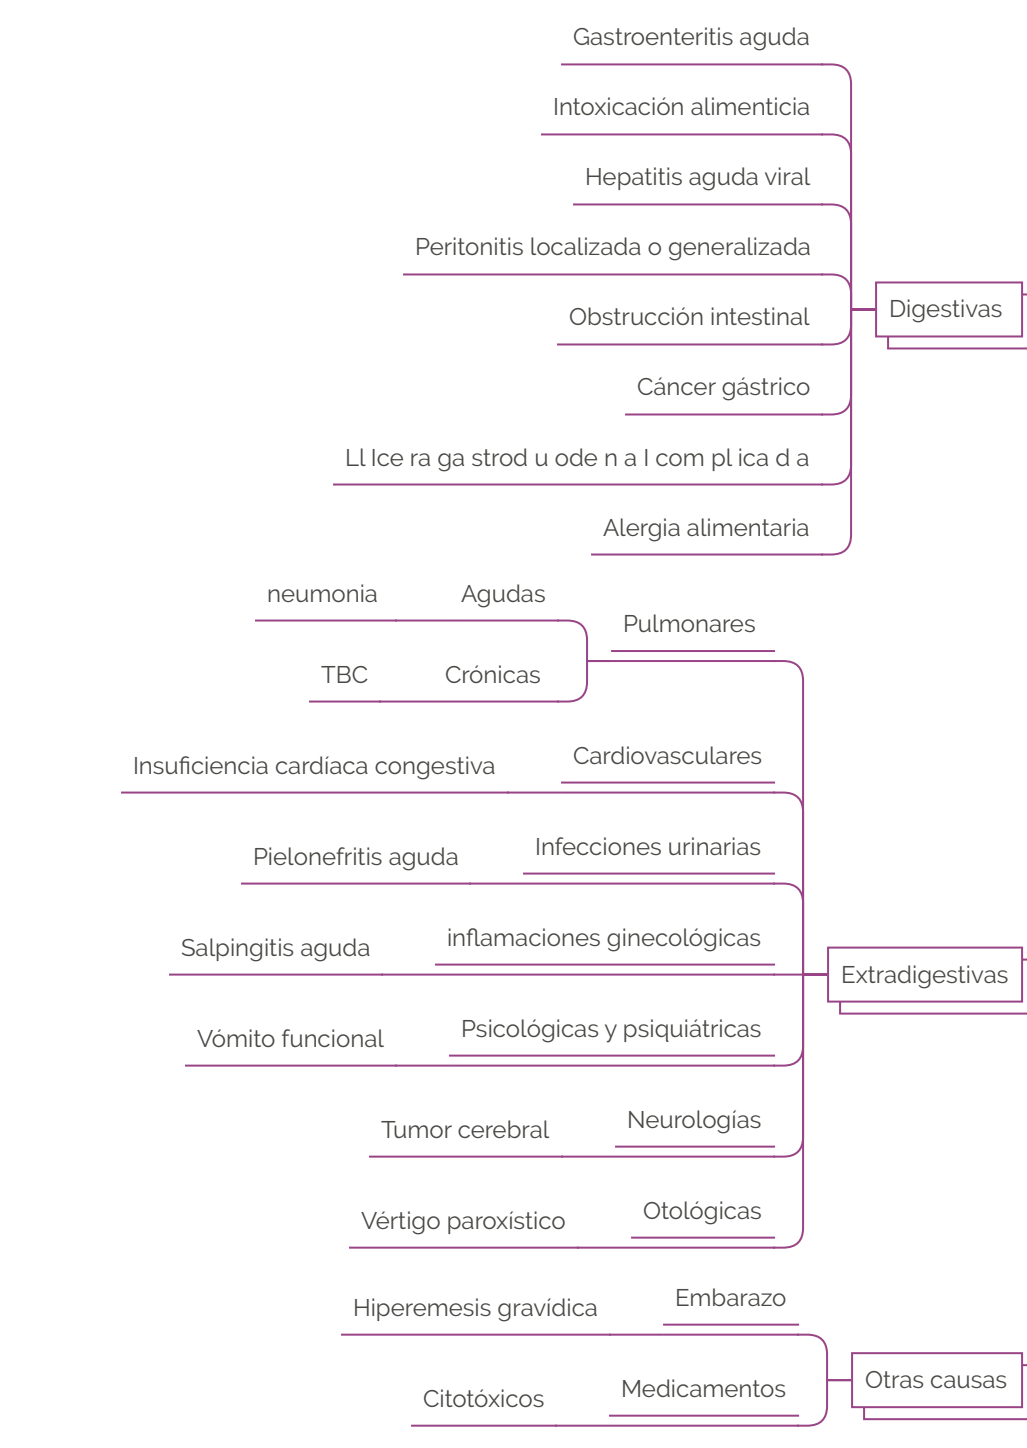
Gastroenteritis aguda

Intoxicación alimenticia

Hepatitis aguda viral

Peritonitis localizada o generalizada

Obstrucción intestinal

Cáncer gástrico

Ll lce ra ga strod u ode n a l com pl ica d a

Alergia alimentaria

Digestivas

neumonia Agudas

TBC Crónicas

Pulmonares

Insuficiencia cardíaca congestiva Cardiovasculares

Pielonefritis aguda Infecciones urinarias

Salpingitis aguda inflamaciones ginecológicas

Vómito funcional Psicológicas y psiquiátricas

Tumor cerebral Neurologías

Vértigo paroxístico Otológicas

Extradigestivas

Hiperemesis gravídica Embarazo

Citotóxicos Medicamentos

Otras causas